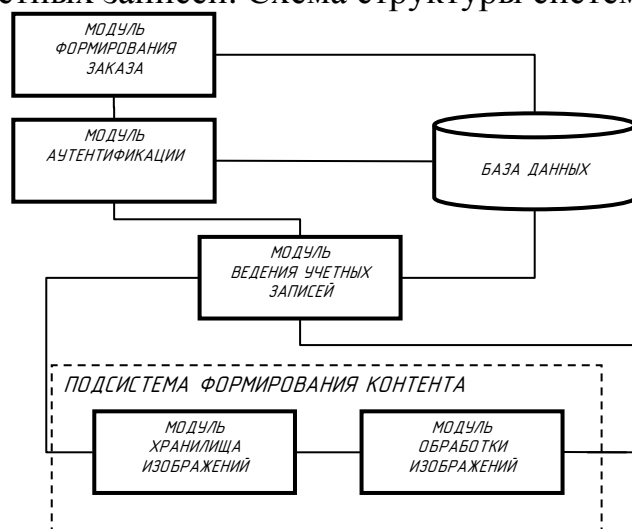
тетных записей. Схема структуры систем

МОДУЛЬ ФОРМИРОВАНИЯ ЗАКАЗА

МОДУЛЬ АУТЕНТИФИКАЦИИ

БАЗА ДАННЫХ

МОДУЛЬ ВЕДЕНИЯ УЧЕТНЫХ ЗАПИСЕЙ

ПОДСИСТЕМА ФОРМИРОВАНИЯ КОНТЕНТА

МОДУЛЬ ХРАНИЛИЩА ИЗОБРАЖЕНИЙ

МОДУЛЬ ОБРАБОТКИ ИЗОБРАЖЕНИЙ